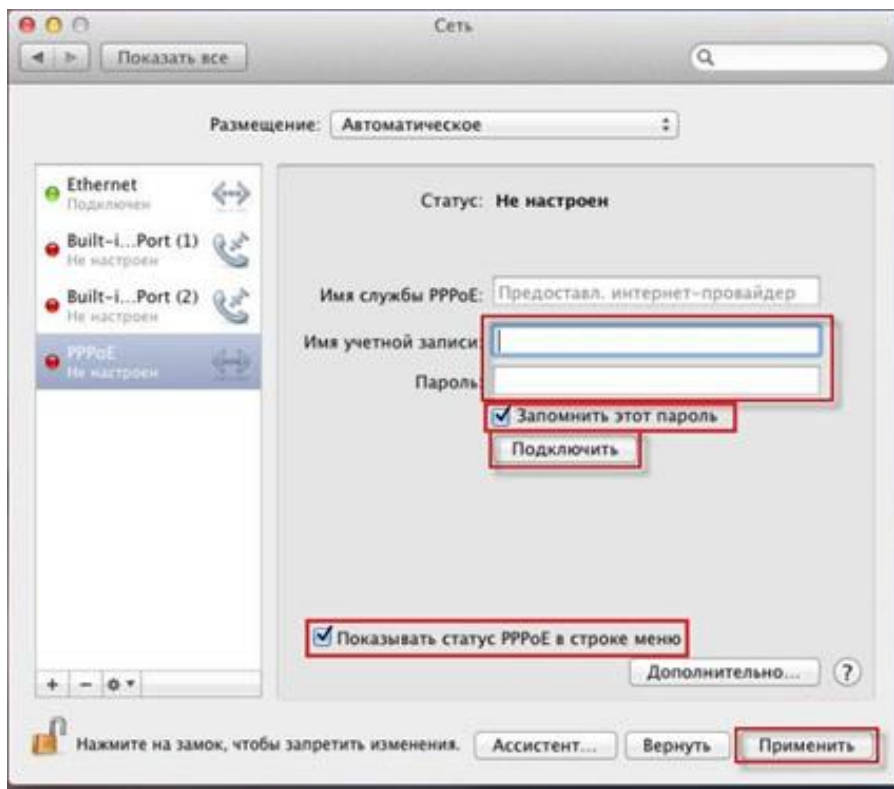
Сеть

Показать все

Размещение: Автоматическое

Ethernet
Подключен

Built-i...Port (1)
Не настроен

Built-i...Port (2)
Не настроен

PPPoE
Не настроен

Статус: Не настроен

Имя службы PPPoE: Предоставл. интернет-провайдер

Имя учетной записи:

Пароль:

Запомнить этот пароль

Подключить

Показывать статус PPPoE в строке меню

Дополнительно...

?

+ − ⚙

Нажмите на замок, чтобы запретить изменения.

Ассистент...

Вернуть

Применить